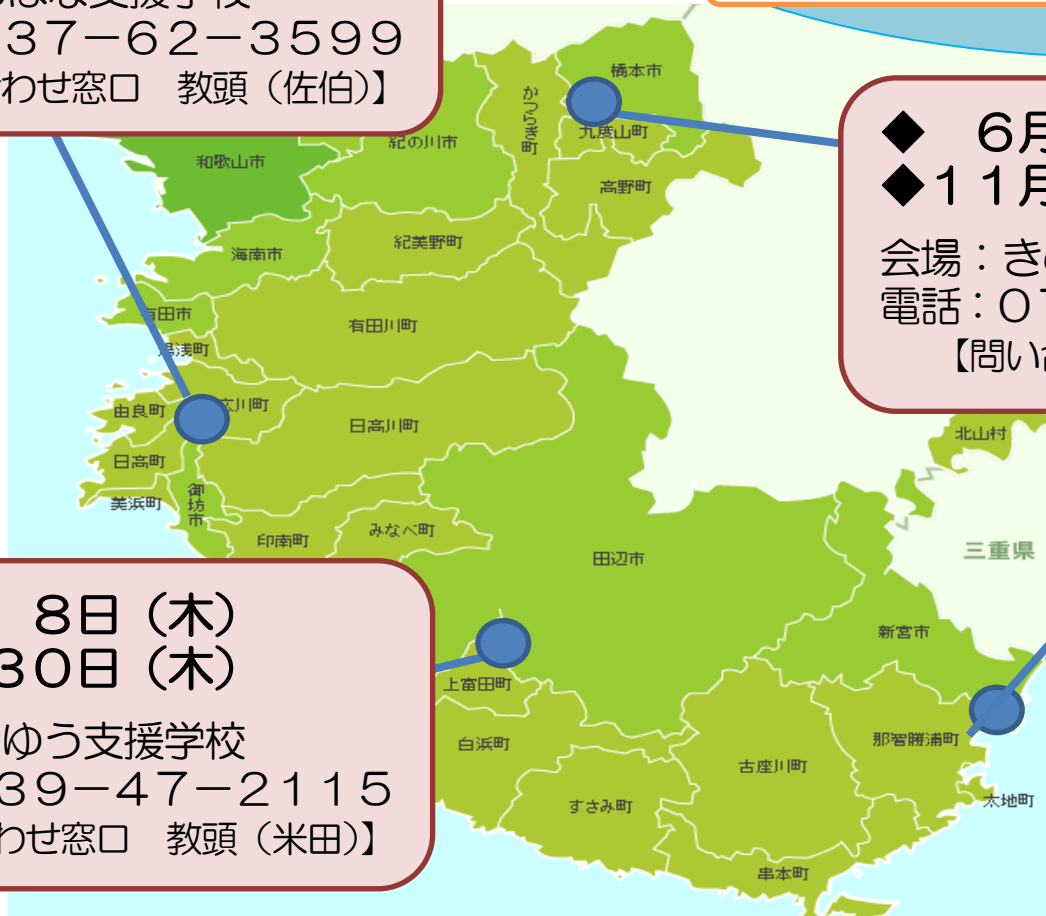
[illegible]支援学校
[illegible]37－62－3599
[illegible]わせ窓口　教頭（佐伯）】

◆　6月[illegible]
◆11月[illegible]
会場：き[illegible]
電話：07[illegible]
【問い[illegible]

8日（木）
30日（木）
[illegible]ゆう支援学校
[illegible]39－47－2115
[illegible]わせ窓口　教頭（米田）】

橋本市
かつらぎ町
九度山町
高野町
紀の川市
和歌山市
海南市
紀美野町
有田市
湯浅町
有田川町
由良町
広川町
日高町
日高川町
美浜町
御坊市
印南町
みなべ町
田辺市
北山村
三重県
新宮市
上富田町
白浜町
那智勝浦町
古座川町
すさみ町
太地町
串本町